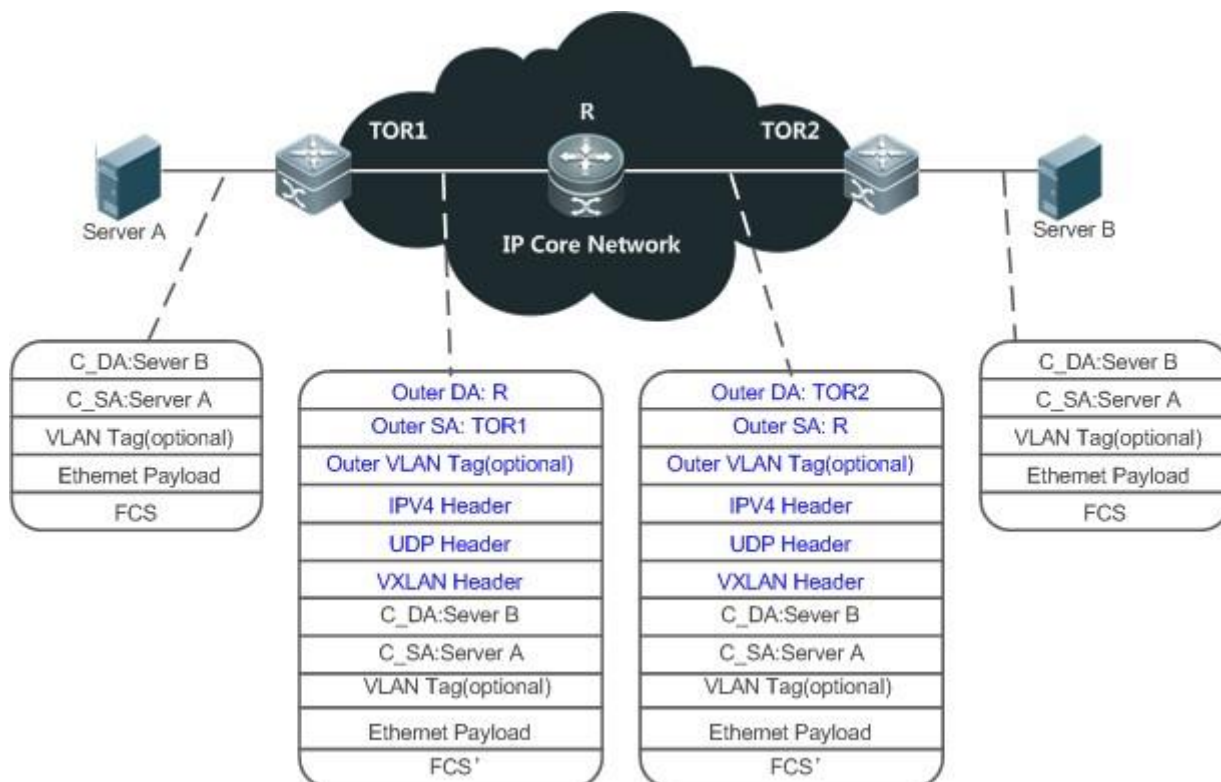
TOR1

R

TOR2

Server A

IP Core Network

Server B

C_DA:Sever B
C_SA:Server A
VLAN Tag(optional)
Ethemet Payload
FCS

Outer DA: R
Outer SA: TOR1
Outer VLAN Tag(optional)
IPV4 Header
UDP Header
VXLAN Header
C_DA:Sever B
C_SA:Server A
VLAN Tag(optional)
Ethernet Payload
FCS'

Outer DA: TOR2
Outer SA: R
Outer VLAN Tag(optional)
IPV4 Header
UDP Header
VXLAN Header
C_DA:Sever B
C_SA:Server A
VLAN Tag(optional)
Ethernet Payload
FCS'

C_DA:Sever B
C_SA:Server A
VLAN Tag(optional)
Ethemet Payload
FCS